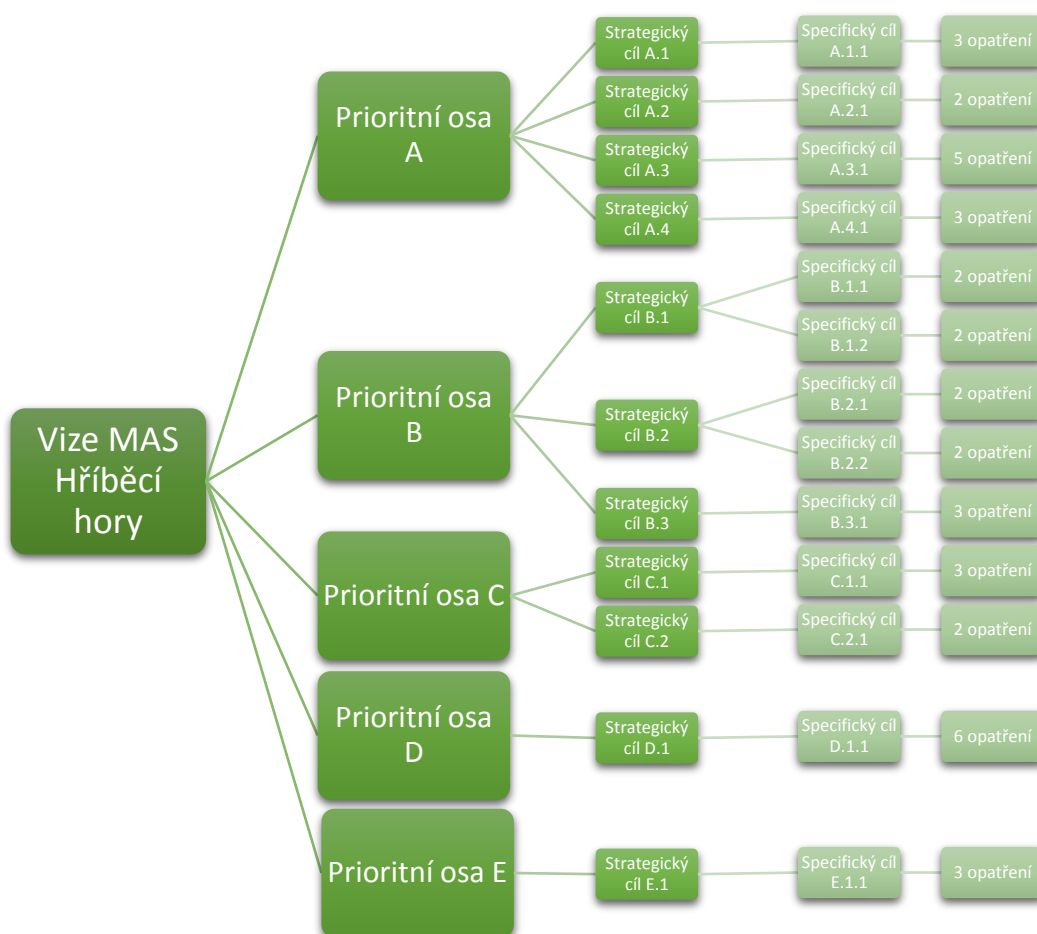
Vize MAS Hříběcí hory

Prioritní osa A

Strategický cíl A.1
Specifický cíl A.1.1
3 opatření

Strategický cíl A.2
Specifický cíl A.2.1
2 opatření

Strategický cíl A.3
Specifický cíl A.3.1
5 opatření

Strategický cíl A.4
Specifický cíl A.4.1
3 opatření

Prioritní osa B

Strategický cíl B.1
Specifický cíl B.1.1
2 opatření
Specifický cíl B.1.2
2 opatření

Strategický cíl B.2
Specifický cíl B.2.1
2 opatření
Specifický cíl B.2.2
2 opatření

Strategický cíl B.3
Specifický cíl B.3.1
3 opatření

Prioritní osa C

Strategický cíl C.1
Specifický cíl C.1.1
3 opatření

Strategický cíl C.2
Specifický cíl C.2.1
2 opatření

Prioritní osa D

Strategický cíl D.1
Specifický cíl D.1.1
6 opatření

Prioritní osa E

Strategický cíl E.1
Specifický cíl E.1.1
3 opatření